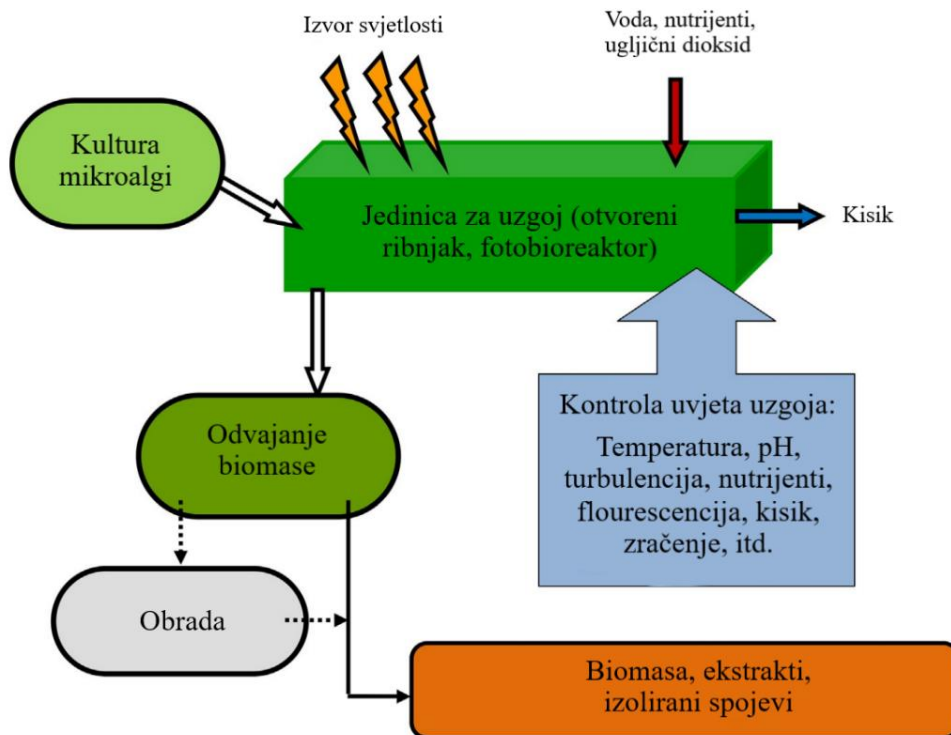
Izvor svjetlosti

Voda, nutrijenti, ugljični dioksid

Kultura mikroalgi

Jedinica za uzgoj (otvoreni ribnjak, fotobioreaktor)

Kisik

Odvajanje biomase

Kontrola uvjeta uzgoja:

Temperatura, pH, turbulencija, nutrijenti, flourescencija, kisik, zračenje, itd.

Obrada

Biomasa, ekstrakti, izolirani spojevi